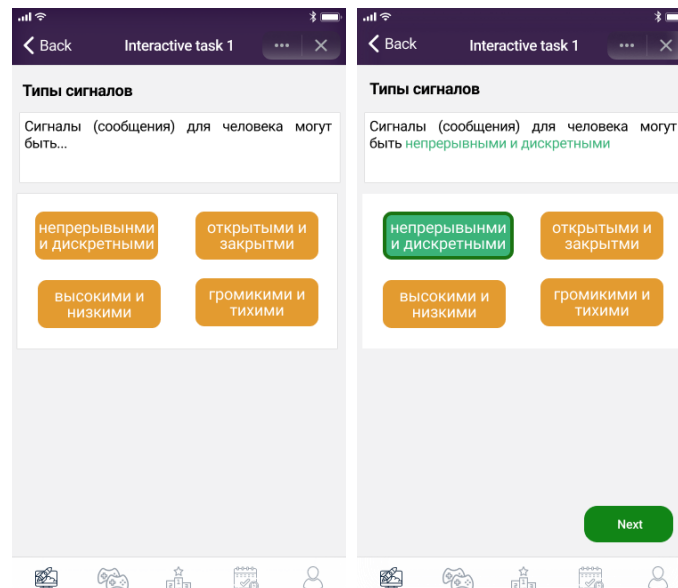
Back

Interactive task 1

Типы сигналов

Сигналы (сообщения) для человека могут быть...

непрерывнми и дискретными

открытыми и закрытми

высокими и низкими

громикими и тихими

Back

Interactive task 1

Типы сигналов

Сигналы (сообщения) для человека могут быть непрерывными и дискретными

непрерывнми и дискретными

открытыми и закрытми

высокими и низкими

громикими и тихими

Next